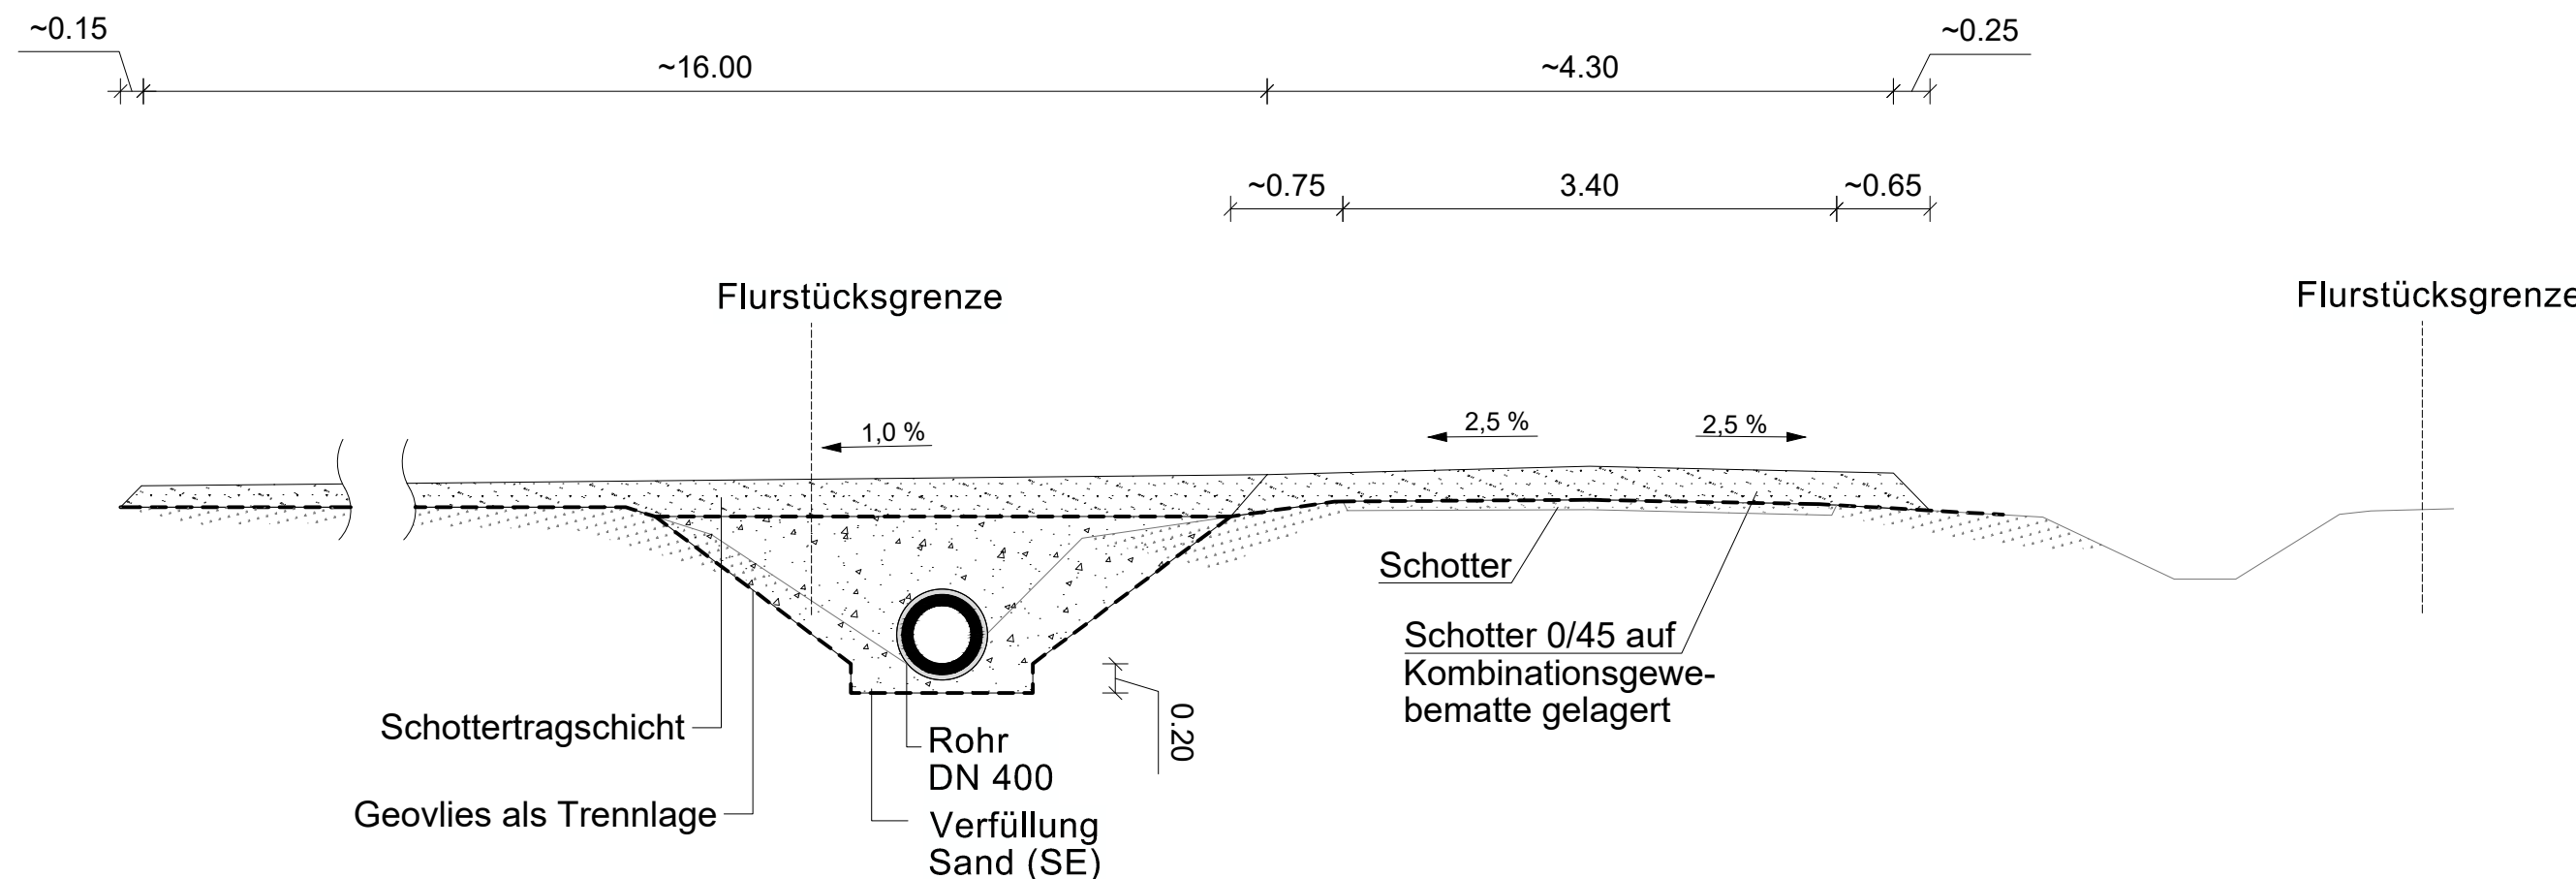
~0.15

~16.00

~4.30

~0.25

~0.75

3.40

~0.65

Flurstücksgrenze

Flurstücksgrenze

1,0 %

2,5 %

2,5 %

Schotter

Schotter 0/45 auf Kombinationsgewebematte gelagert

Schottertragschicht

Geovlies als Trennlage

Rohr DN 400

Verfüllung Sand (SE)

0.20